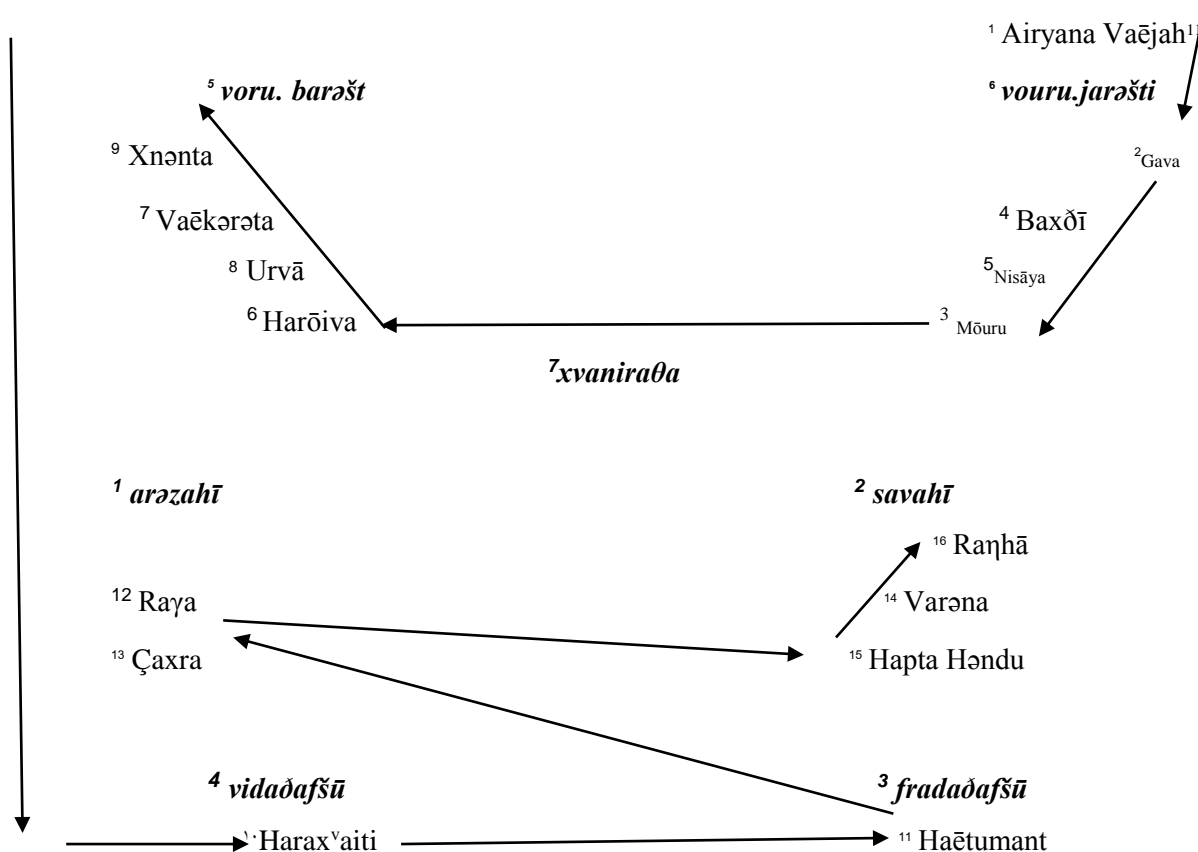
$^1$ Airyana Vaējah$^1$

$^5$ voru. barəšt

$^6$ vouru.jarəšti

$^9$ Xnənta

$^2$Gava

$^7$ Vaēkərəta

$^4$ Baxδī

$^8$ Urvā

$^5$Nisāya

$^6$ Harōiva

$^3$ Mōuru

$^7$xvaniraθa

$^1$ arəzahī

$^2$ savahī

$^{16}$ Raηhā

$^{14}$ Varəna

$^{12}$ Raγa

$^{13}$ Çaxra

$^{15}$ Hapta Həndu

$^4$ vidaδafšū

$^3$ fradaδafšū

$^{10}$Haraxᵛaiti

$^{11}$ Haētumant